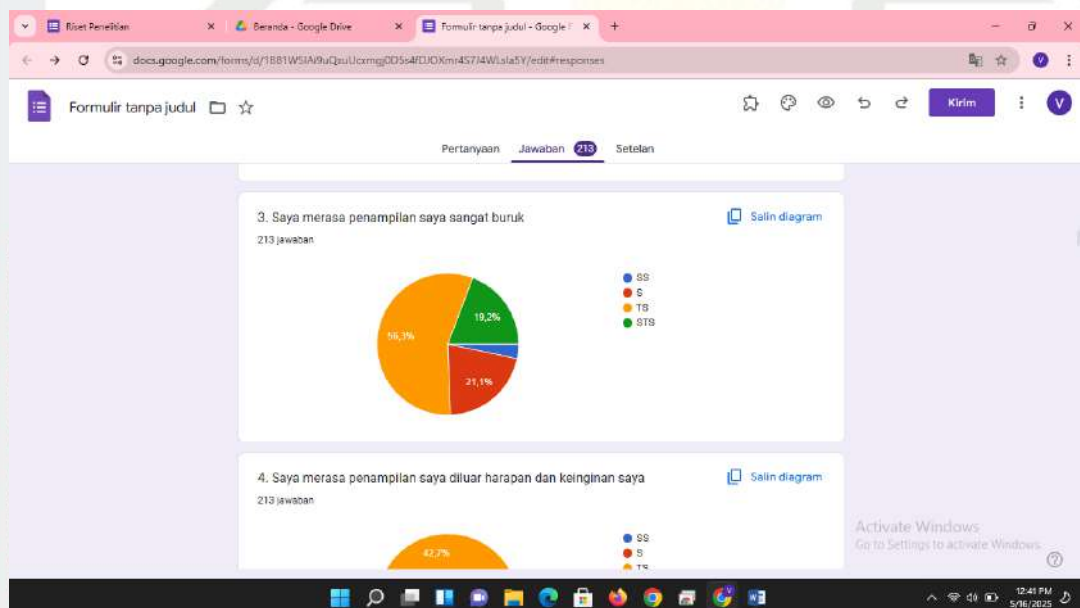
Riset Penelitian ×
Beranda - Google Drive ×
Formulir tanpa judul - Google F ×
+

docs.google.com/forms/d/1881WSIAi9uQsuUcxmgj0D5s4fDJOXmr4S7J4WLsla5Y/edit#responses

Formulir tanpa judul

Kirim

V

Pertanyaan Jawaban 213 Setelan

3. Saya merasa penampilan saya sangat buruk

Salin diagram

213 jawaban

SS
S
TS
STS

19,2%
56,3%
21,1%

4. Saya merasa penampilan saya diluar harapan dan keinginan saya

Salin diagram

213 jawaban

SS
S
TS

42,7%

Activate Windows
Go to Settings to activate Windows.

12:41 PM
5/16/2025